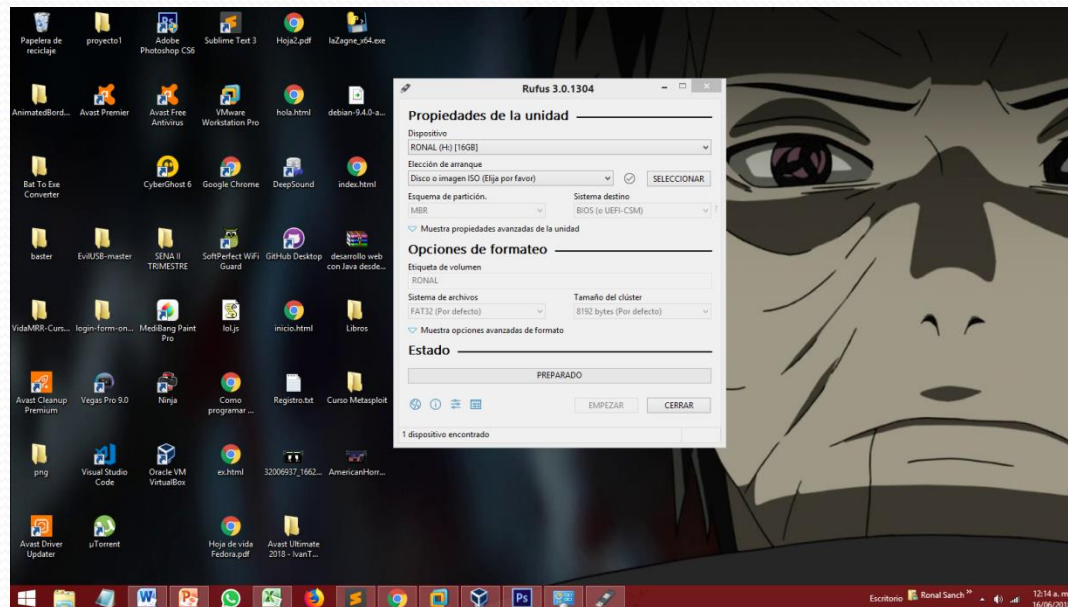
Papelera de reciclaje
proyecto1
Adobe Photoshop CS6
Sublime Text 3
Hoja2.pdf
laZagne_x64.exe

AnimatedBord...
Avast Premier
Avast Free Antivirus
VMware Workstation Pro
hola.html
debian-9.4.0-a...

Bat To Exe Converter
CyberGhost 6
Google Chrome
DeepSound
index.html

baster
EvilUSB-master
SENA II TRIMESTRE
SoftPerfect WiFi Guard
GitHub Desktop
desarrollo web con Java desde...

VidaMRR-Curs...
login-form-on...
MediBang Paint Pro
lol.js
inicio.html
Libros

Avast Cleanup Premium
Vegas Pro 9.0
Ninja
Como programar ...
Registro.txt
Curso Metasploit

png
Visual Studio Code
Oracle VM VirtualBox
ex.html
32006937_1662...
AmericanHorr...

Avast Driver Updater
µTorrent
Hoja de vida Fedora.pdf
Avast Ultimate 2018 - IvanT...

Rufus 3.0.1304

Propiedades de la unidad
Dispositivo
RONAL (H:) [16GB]
Elección de arranque
Disco o imagen ISO (Elija por favor)
SELECCIONAR
Esquema de partición.
MBR
Sistema destino
BIOS (o UEFI-CSM)
Muestra propiedades avanzadas de la unidad

Opciones de formateo
Etiqueta de volumen
RONAL
Sistema de archivos
FAT32 (Por defecto)
Tamaño del clúster
8192 bytes (Por defecto)
Muestra opciones avanzadas de formato

Estado
PREPARADO
EMPEZAR
CERRAR
1 dispositivo encontrado

Escritorio
Ronal Sanch
12:14 a. m
16/06/201